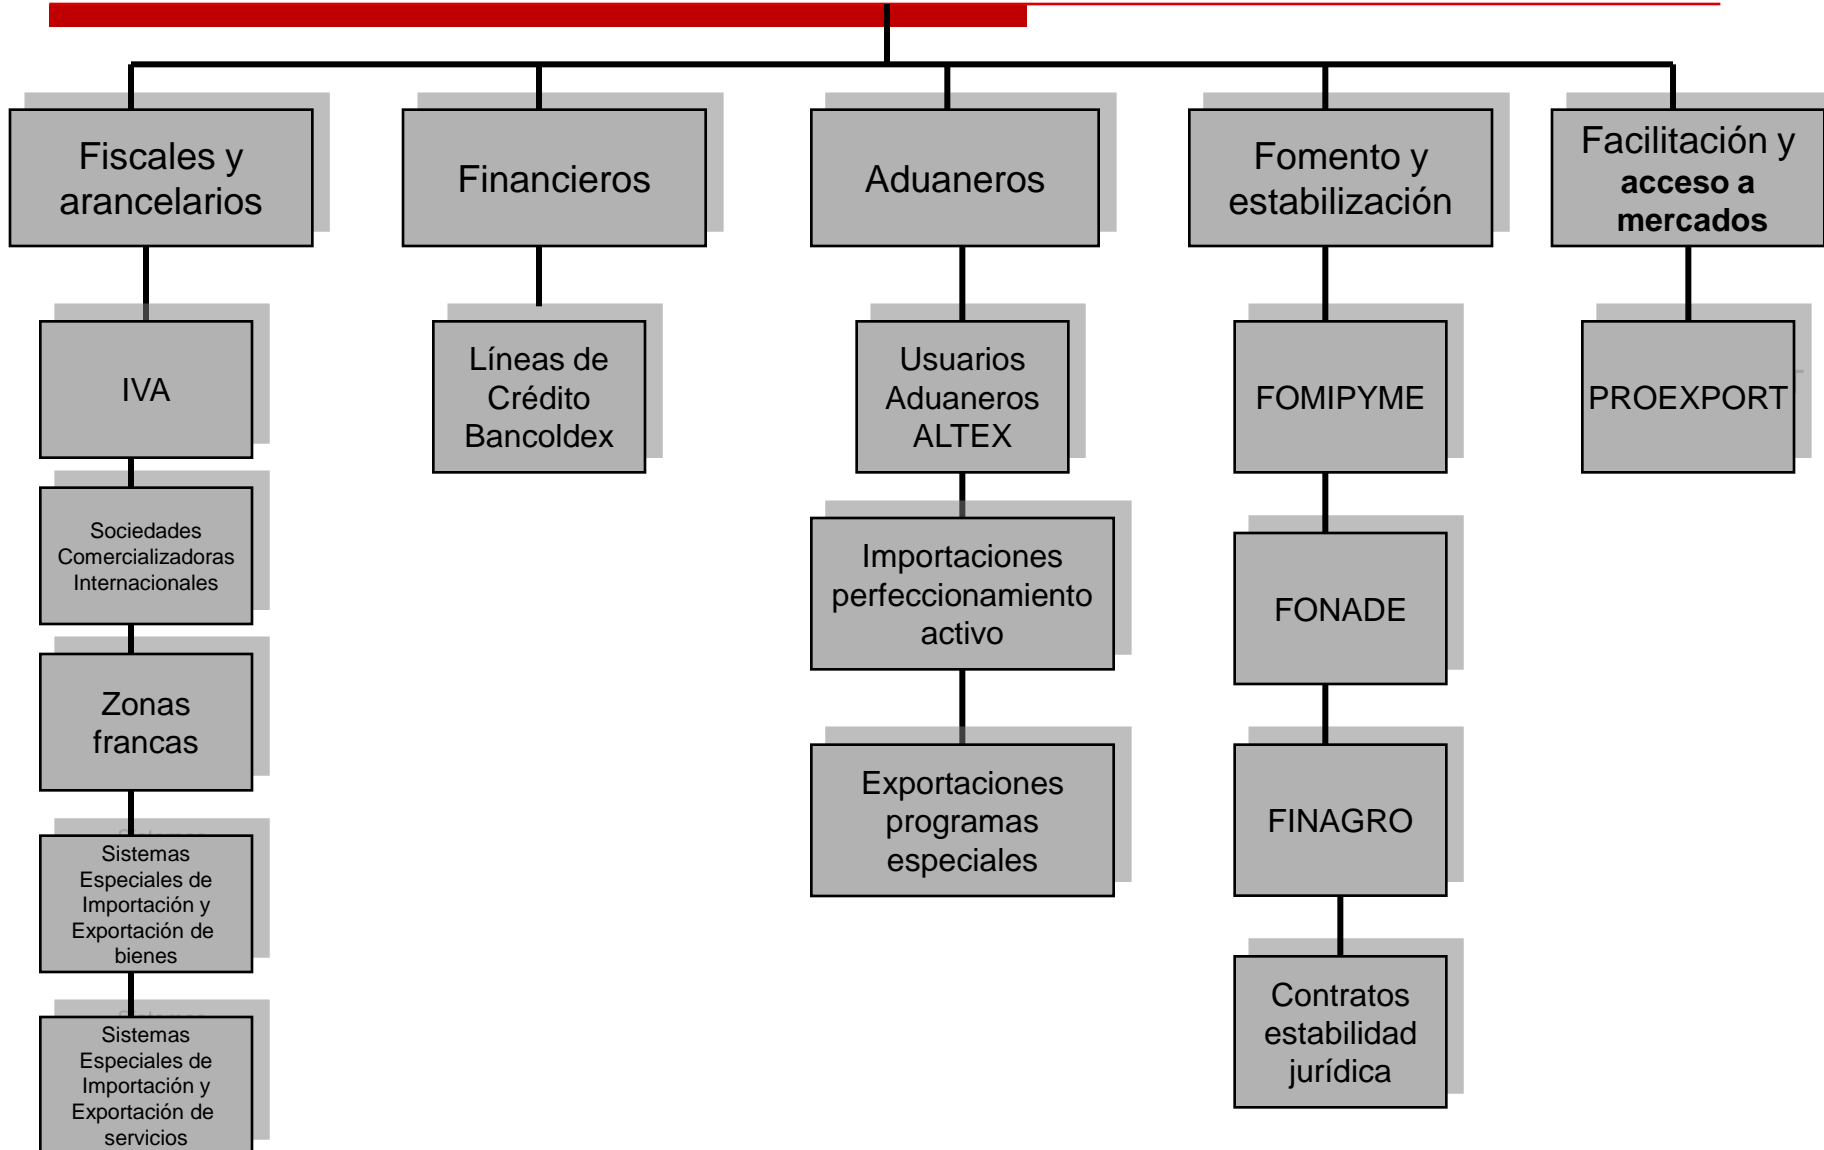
Fiscales y arancelarios

IVA

Sociedades Comercializadoras Internacionales

Zonas francas

Sistemas Especiales de Importación y Exportación de bienes

Sistemas Especiales de Importación y Exportación de servicios

Financieros

Líneas de Crédito Bancoldex

Aduaneros

Usuarios Aduaneros ALTEX

Importaciones perfeccionamiento activo

Exportaciones programas especiales

Fomento y estabilización

FOMIPYME

FONADE

FINAGRO

Contratos estabilidad jurídica

Facilitación y acceso a mercados

PROEXPORT